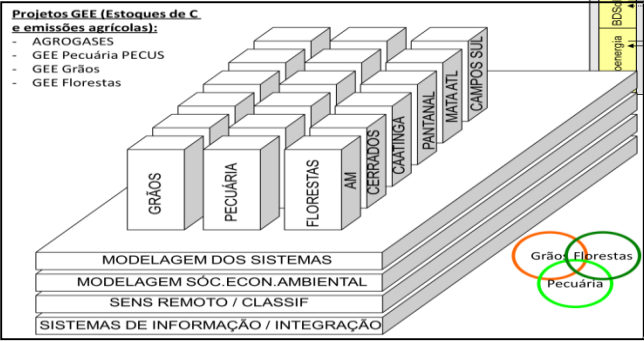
Projetos GEE (Estoques de C e emissões agrícolas):
- AGROGASES
- GEE Pecuária PECUS
- GEE Grãos
- GEE Florestas

BDSo
oenergia

GRÃOS
PECUÁRIA
FLORESTAS
AM
CERRADOS
CAATINGA
PANTANAL
MATA ATL
CAMPOS SUL

MODELAGEM DOS SISTEMAS
MODELAGEM SÓC.ECON.AMBIENTAL
SENS REMOTO / CLASSIF
SISTEMAS DE INFORMAÇÃO / INTEGRAÇÃO

Grãos
Florestas
Pecuária